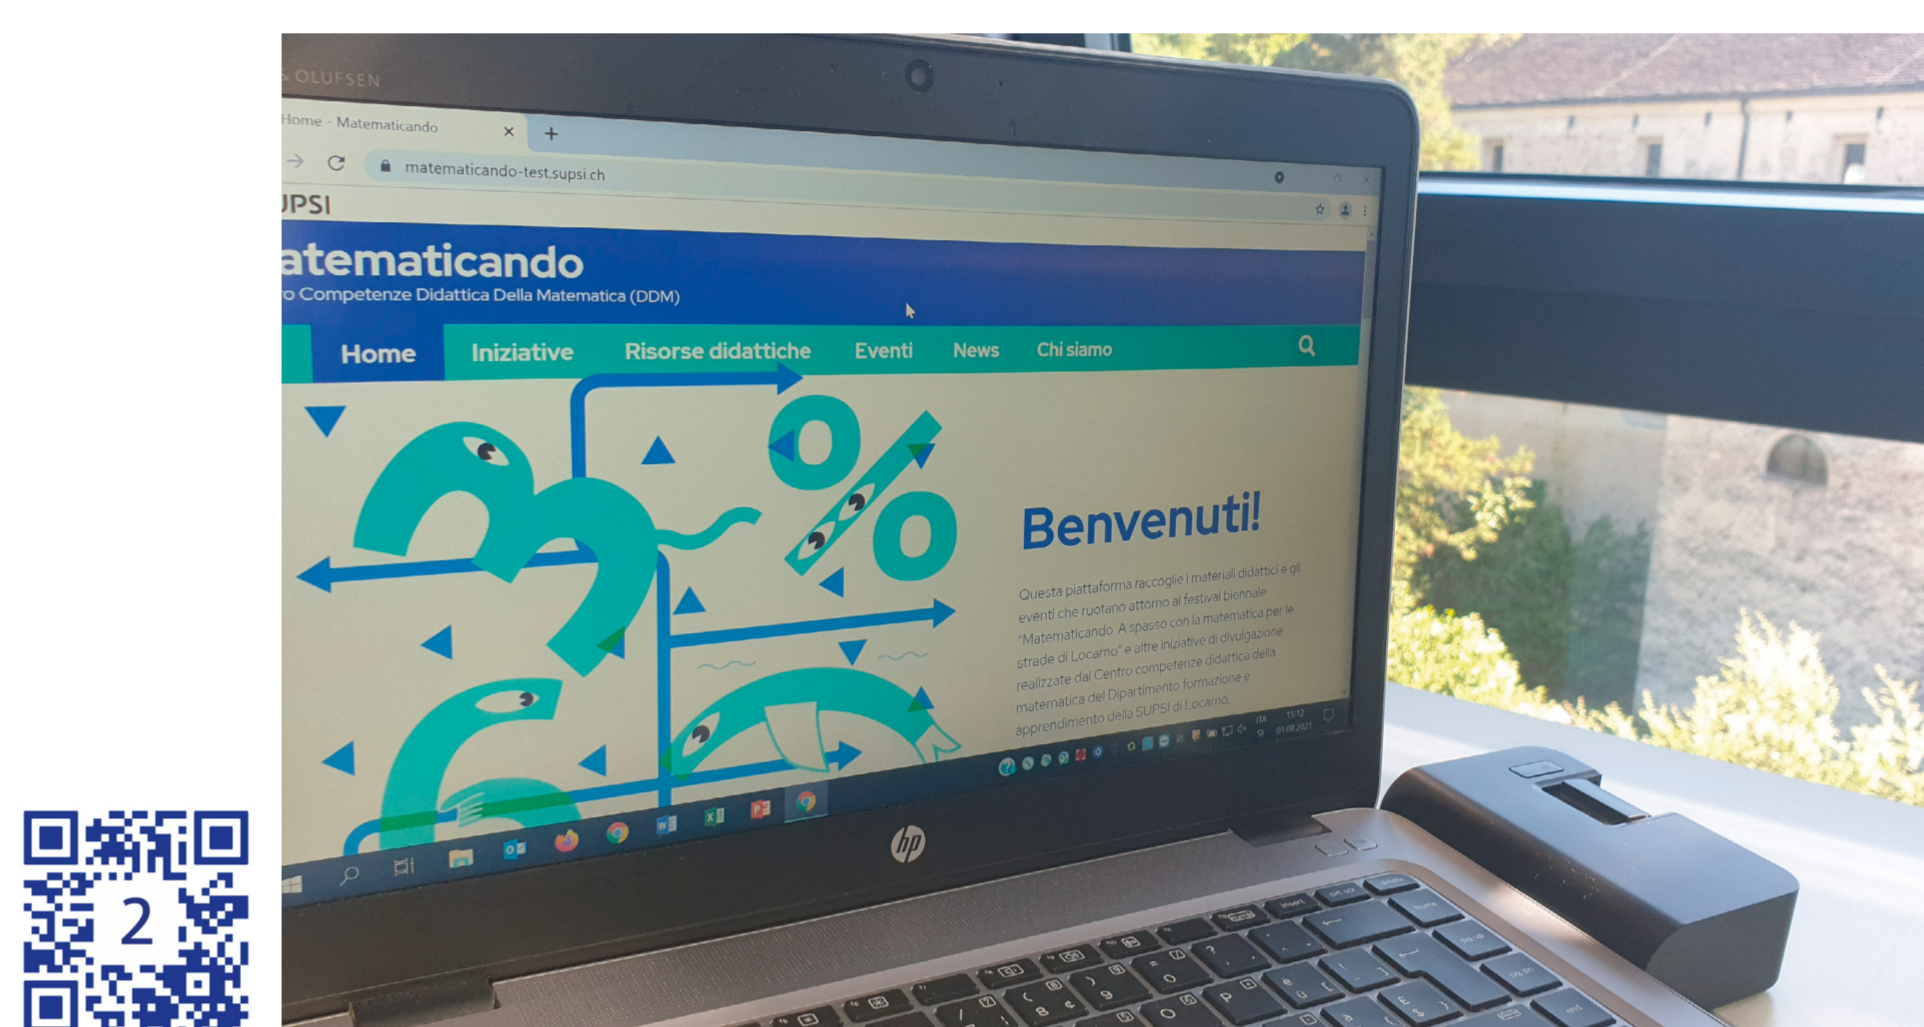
OLUFSEN

Home - Matematicando

matematicando-test.supsi.ch

UPSI

atematicando

o Competenze Didattica Della Matematica (DDM)

Home Iniziative Risorse didattiche Eventi News Chi siamo

Benvenuti!

Questa piattaforma raccoglie i materiali didattici e gli eventi che ruotano attorno al festival biennale "Matematicando. A spasso con la matematica per le strade di Locarno" e altre iniziative di divulgazione realizzate dal Centro competenze didattica della matematica del Dipartimento formazione e apprendimento della SUPSI di Locarno.

hp

2